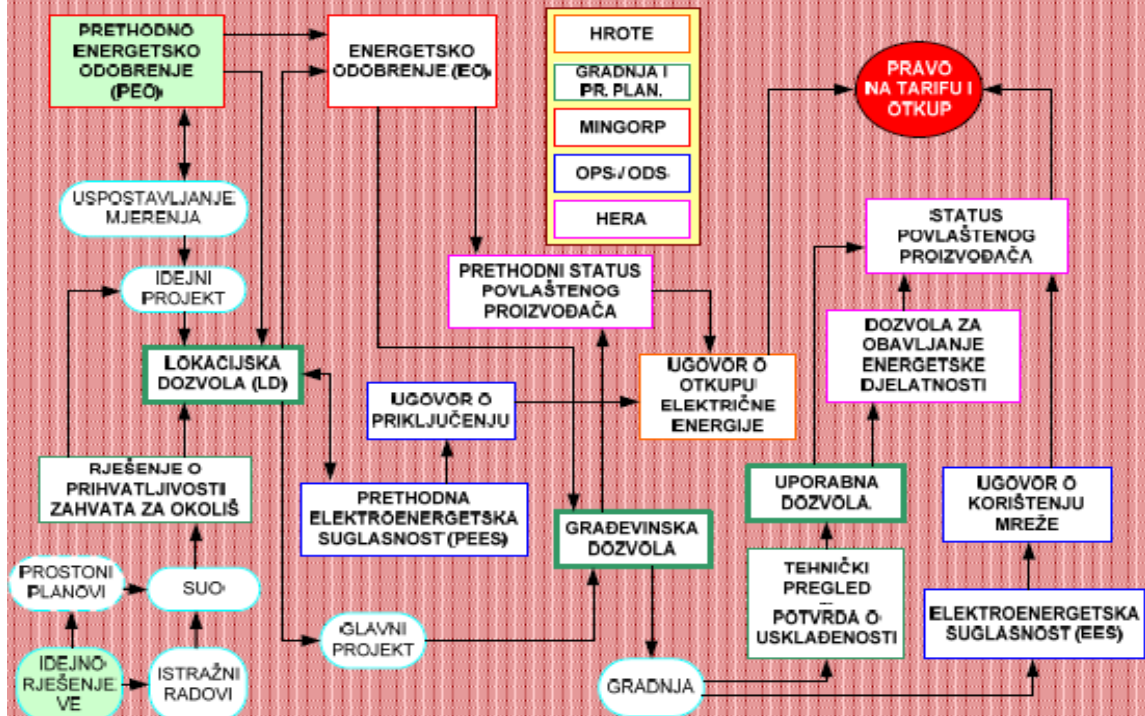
PRETHODNO ENERGETSKO ODOBRENJE (PEO)

ENERGETSKO ODOBRENJE (EO)

HROTE

GRADNJA I PR. PLAN.

MINGORP

OPS / ODS

HERA

PRAVO NA TARIFU I OTKUP

USPOSTAVLJANJE MJERENJA

IDEJNI PROJEKT

STATUS POVLAŠTENOG PROIZVOĐAČA

PRETHODNI STATUS POVLAŠTENOG PROIZVOĐAČA

DOZVOLA ZA OBAVLJANJE ENERGETSKE DJELATNOSTI

LOKACIJSKA DOZVOLA (LD)

UGOVOR O OTKUPU ELEKTRIČNE ENERGIJE

UGOVOR O PRIKLJUČENJU

RJEŠENJE O PRIHVATLJIVOSTI ZAHVATA ZA OKOLIŠ

PRETHODNA ELEKTROENERGETSKA SUGLASNOST (PEES)

GRAĐEVINSKA DOZVOLA

UPORABNA DOZVOLA

UGOVOR O KORIŠTENJU MREŽE

PROSTONI PLANOVI

SUO

TEHNIČKI PREGLED

POTVRDA O USKLAĐENOSTI

ELEKTROENERGETSKA SUGLASNOST (EES)

GLAVNI PROJEKT

IDEJNO RJEŠENJE VE

ISTRAŽNI RADOVI

GRADNJA